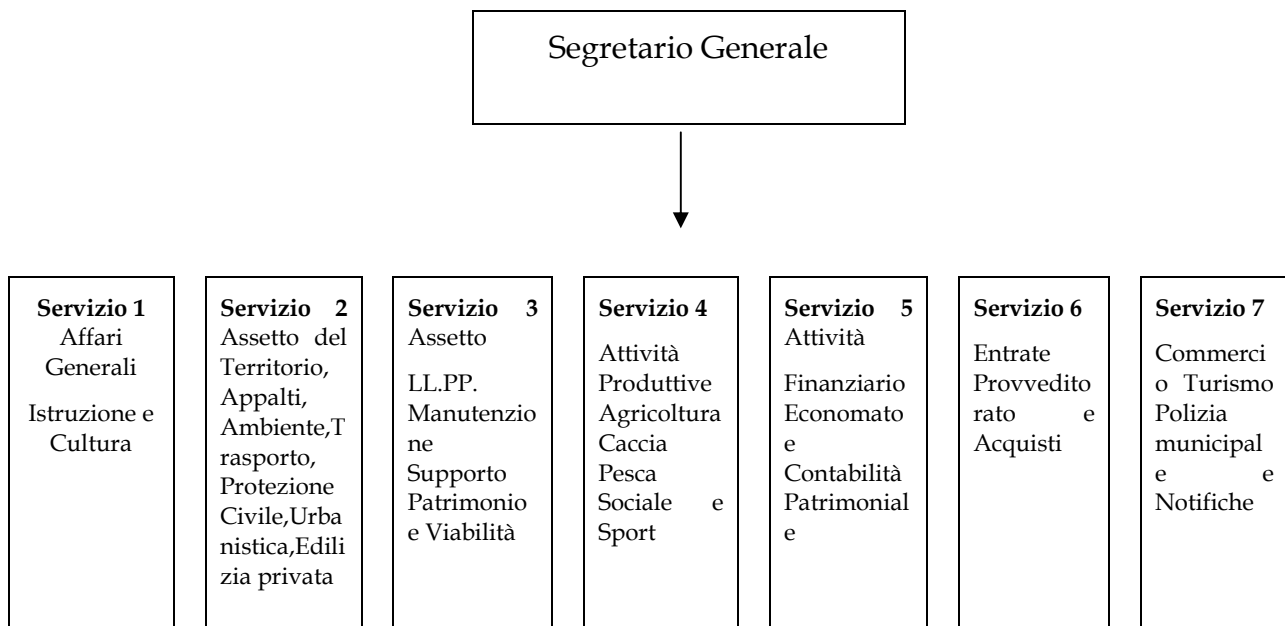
Segretario Generale

**Servizio 1**
Affari Generali
Istruzione e Cultura

**Servizio 2**
Assetto del Territorio, Appalti, Ambiente,Trasporto, Protezione Civile,Urbanistica,Edilizia privata

**Servizio 3**
Assetto
LL.PP. Manutenzione Supporto Patrimonio e Viabilità

**Servizio 4**
Attività Produttive Agricoltura Caccia Pesca Sociale e Sport

**Servizio 5**
Attività
Finanziario Economato e Contabilità Patrimoniale

**Servizio 6**
Entrate Provveditorato e Acquisti

**Servizio 7**
Commercio Turismo Polizia municipale e Notifiche